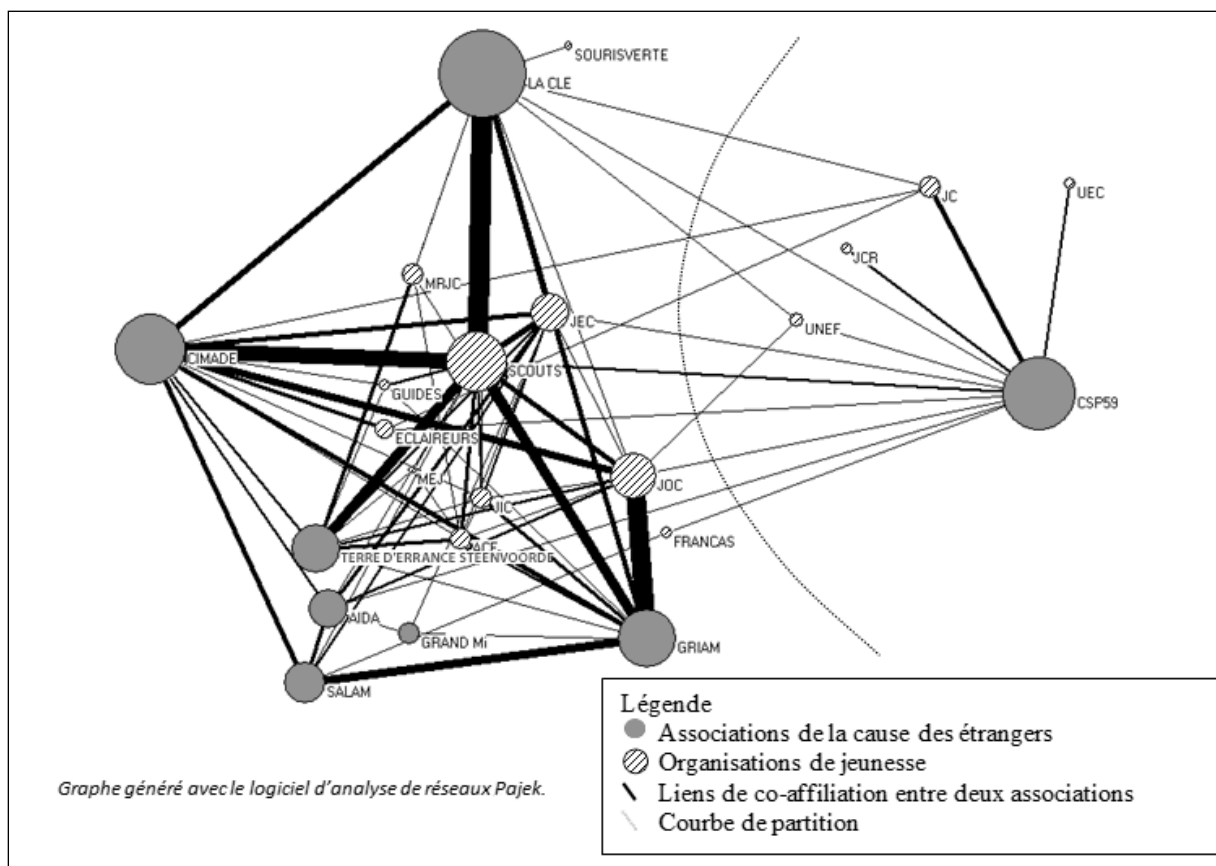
SOURISVERTE

LA CLE

JC

UEC

JCR

MRJC

JEC

UNEF

CIMADE

SCOUTS

CSP59

GUIDES

ECLAIREURS

JOC

MEJ

JIC

ACF

FRANCAS

TERRE D'ERRANCE STEENVOORDE

AIDA

GRAND Mi

GRIAM

SALAM

Légende
Associations de la cause des étrangers
Organisations de jeunesse
Liens de co-affiliation entre deux associations
Courbe de partition

Graphe généré avec le logiciel d'analyse de réseaux Pajek.